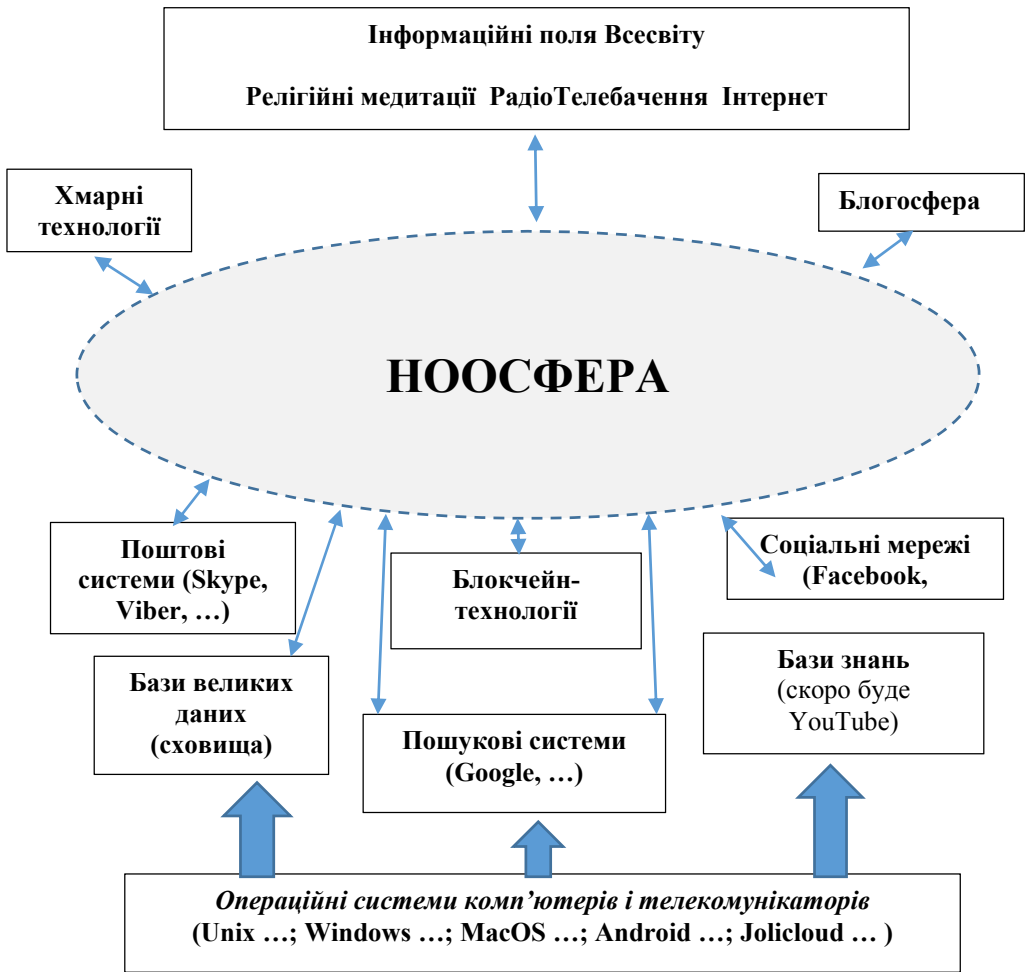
Інформаційні поля Всесвіту

Релігійні медитації РадіоТелебачення Інтернет

Хмарні технології

Блогосфера

НООСФЕРА

Поштові системи (Skype, Viber, …)

Блокчейн-технології

Соціальні мережі (Facebook,

Бази великих даних (сховища)

Пошукові системи (Google, …)

Бази знань (скоро буде YouTube)

*Операційні системи комп'ютерів і телекомунікаторів*
(Unix …; Windows …; MacOS …; Android …; Jolicloud … )